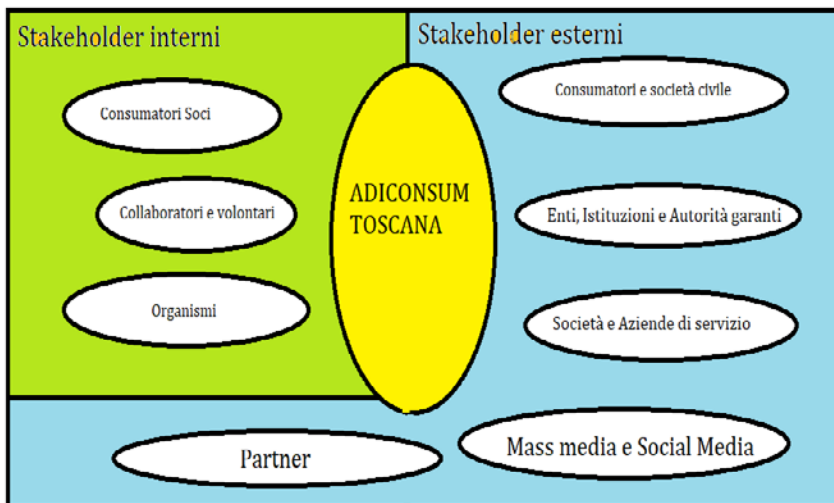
Stakeholder interni

Stakeholder esterni

Consumatori Soci

Collaboratori e volontari

Organismi

ADICONSUM TOSCANA

Consumatori e società civile

Enti, Istituzioni e Autorità garanti

Società e Aziende di servizio

Partner

Mass media e Social Media